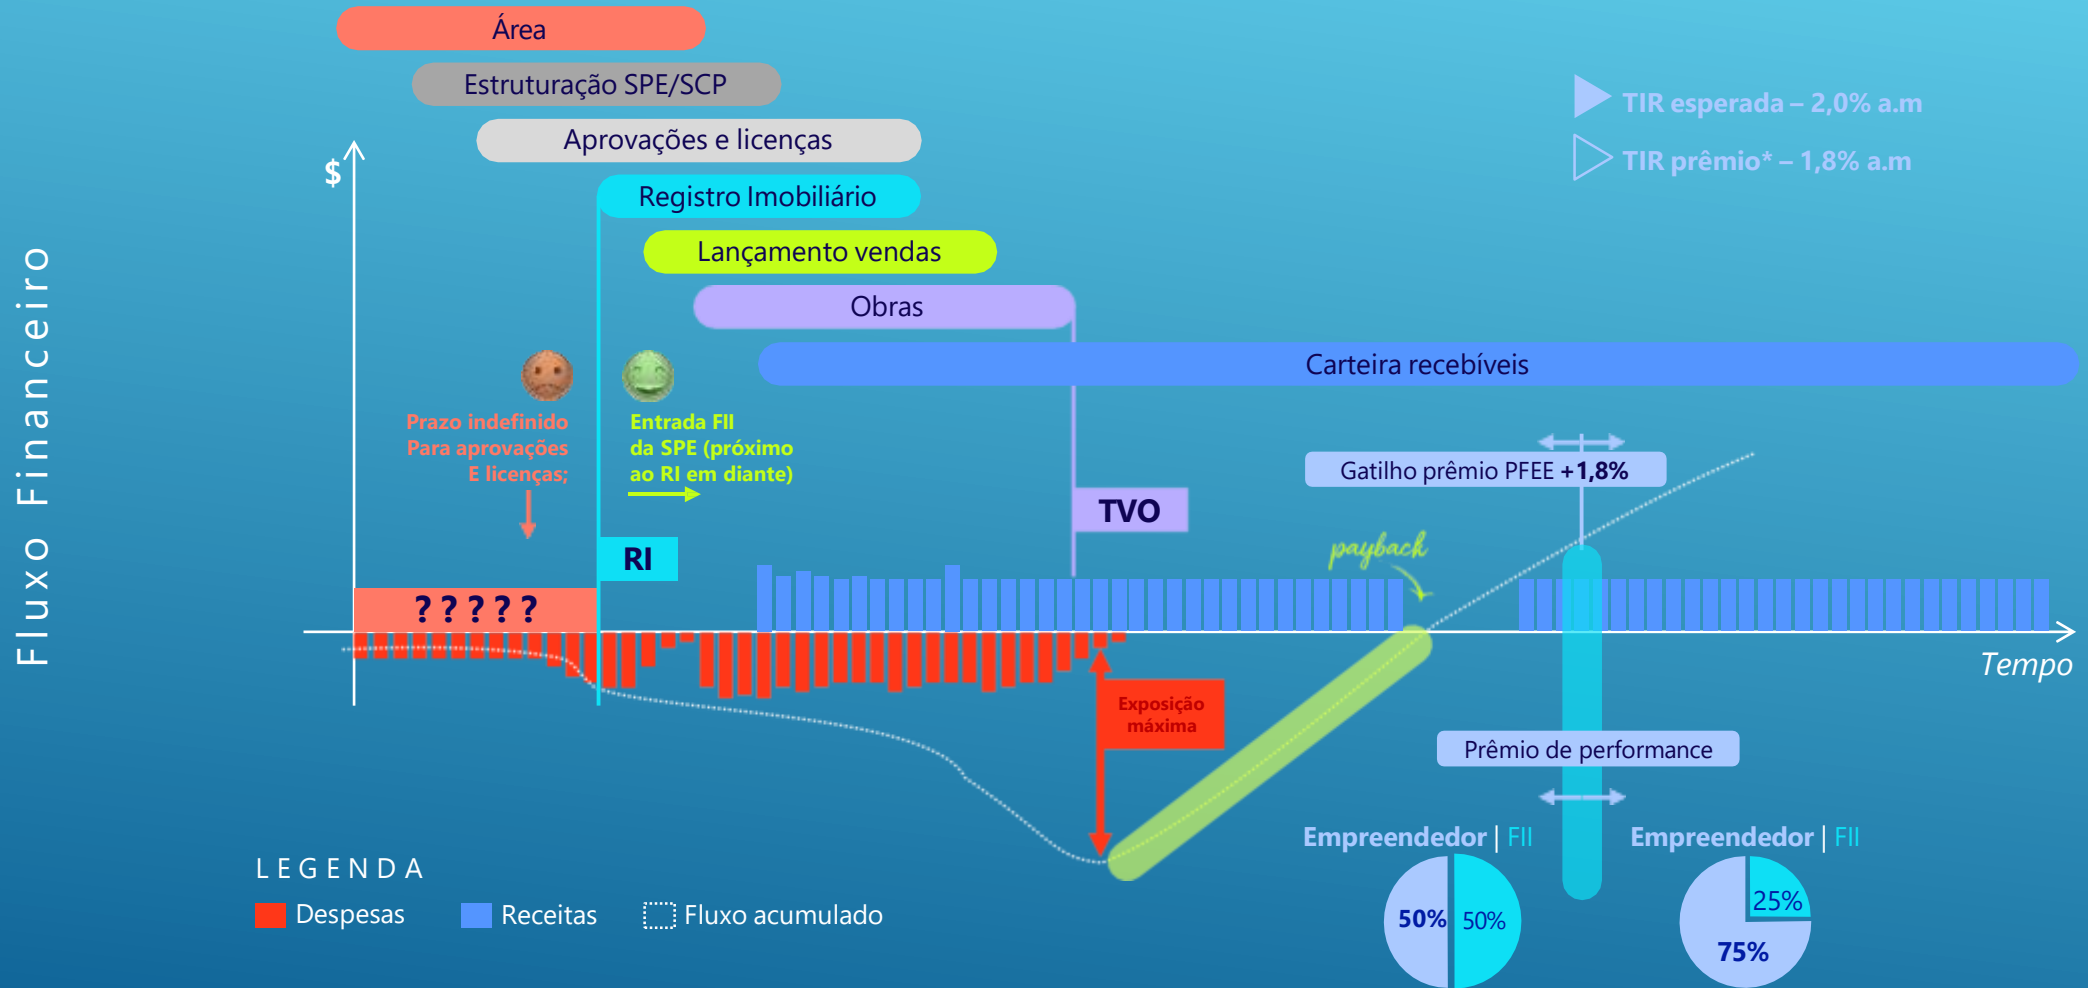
Área

Estruturação SPE/SCP

Aprovações e licenças

Registro Imobiliário

Lançamento vendas

Obras

Carteira recebíveis

TIR esperada – 2,0% a.m

TIR prêmio* – 1,8% a.m

$

Fluxo Financeiro

Prazo indefinido Para aprovações E licenças;

Entrada FII da SPE (próximo ao RI em diante)

Gatilho prêmio PFEE +1,8%

TVO

payback

RI

? ? ? ? ?

Tempo

Exposição máxima

Prêmio de performance

Empreendedor | FII

Empreendedor | FII

50% 50%

25%

75%

LEGENDA

Despesas

Receitas

Fluxo acumulado